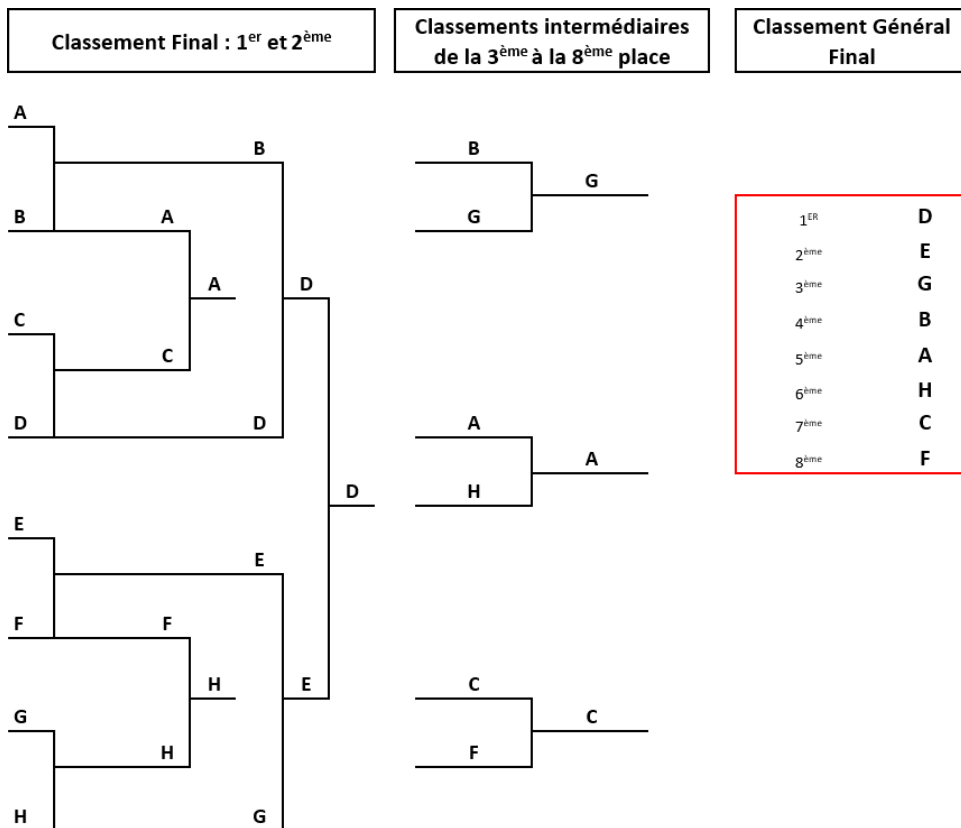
Classement Final : 1$^{er}$ et 2$^{ème}$

Classements intermédiaires de la 3$^{ème}$ à la 8$^{ème}$ place

Classement Général Final

A
B
B
A
A
C
C
D
D
D
D
E
E
F
F
H
E
G
H
H
G

B
G
G

A
A
H

C
C
F

| | |
|---|---|
| 1$^{ER}$ | D |
| 2$^{ème}$ | E |
| 3$^{ème}$ | G |
| 4$^{ème}$ | B |
| 5$^{ème}$ | A |
| 6$^{ème}$ | H |
| 7$^{ème}$ | C |
| 8$^{ème}$ | F |